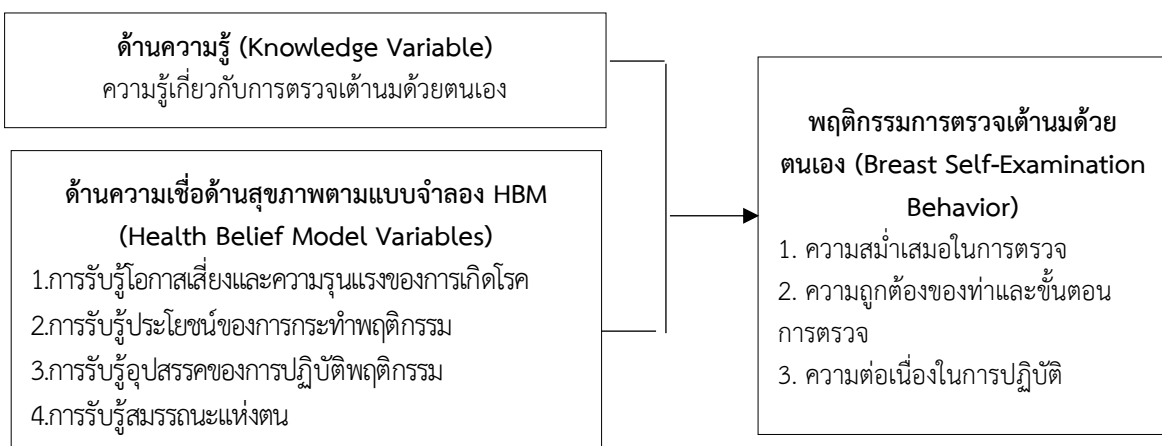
**ด้านความรู้ (Knowledge Variable)**
ความรู้เกี่ยวกับการตรวจเต้านมด้วยตนเอง

**ด้านความเชื่อด้านสุขภาพตามแบบจำลอง HBM (Health Belief Model Variables)**
1.การรับรู้โอกาสเสี่ยงและความรุนแรงของการเกิดโรค
2.การรับรู้ประโยชน์ของการกระทำพฤติกรรม
3.การรับรู้อุปสรรคของการปฏิบัติพฤติกรรม
4.การรับรู้สมรรถนะแห่งตน

**พฤติกรรมการตรวจเต้านมด้วยตนเอง (Breast Self-Examination Behavior)**
1. ความสม่ำเสมอในการตรวจ
2. ความถูกต้องของท่าและขั้นตอนการตรวจ
3. ความต่อเนื่องในการปฏิบัติ